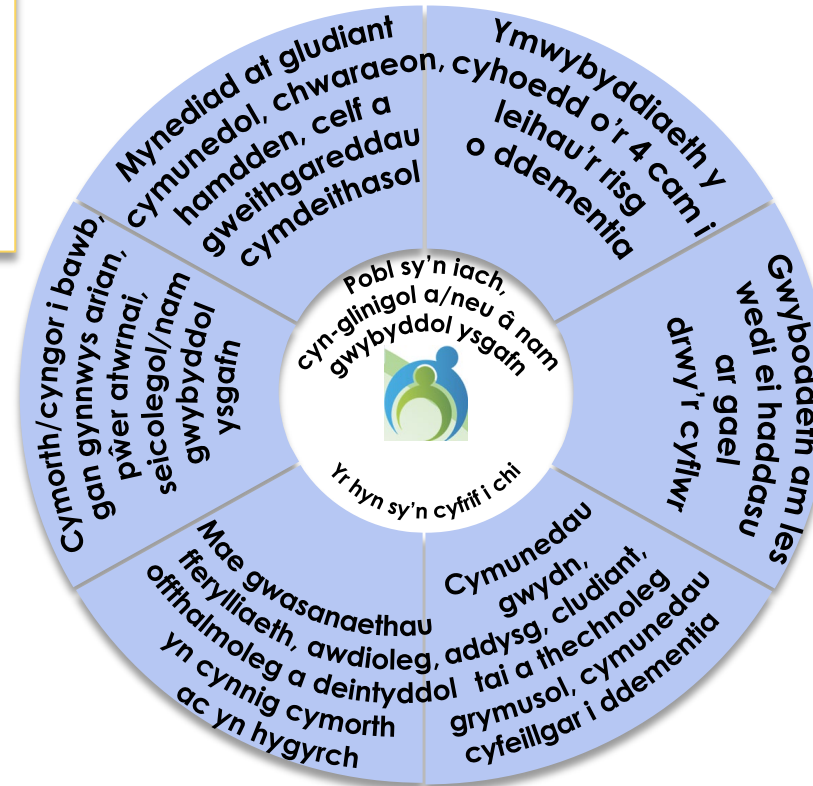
Pobl sy'n iach, cyn-glinigol a/neu â nam gwybyddol ysgafn

Yr hyn sy'n cyfrif i chi

Mynediad at gludiant cymunedol, chwaraeon, hamdden, celf a gweithgareddau cymdeithasol

Ymwybyddiaeth y cyhoedd o'r 4 cam i leihau'r risg o ddementia

Gwybodaeth am les wedi ei haddasu ar gael drwy'r cyfrwng

Cymunedau gwydn, addysg, cludiant, tai a thechnoleg grymusol, cymunedau cyfeillgar i ddementia

Mae gwasanaethau fferylliaeth, awdioleg, offthalmoleg a deintyddol yn cynnig cymorth ac yn hygyrch

Cymorth/cyngor i bawb, gan gynnwys arian, pŵer atwrnai, seicolegol/nam gwybyddol ysgafn